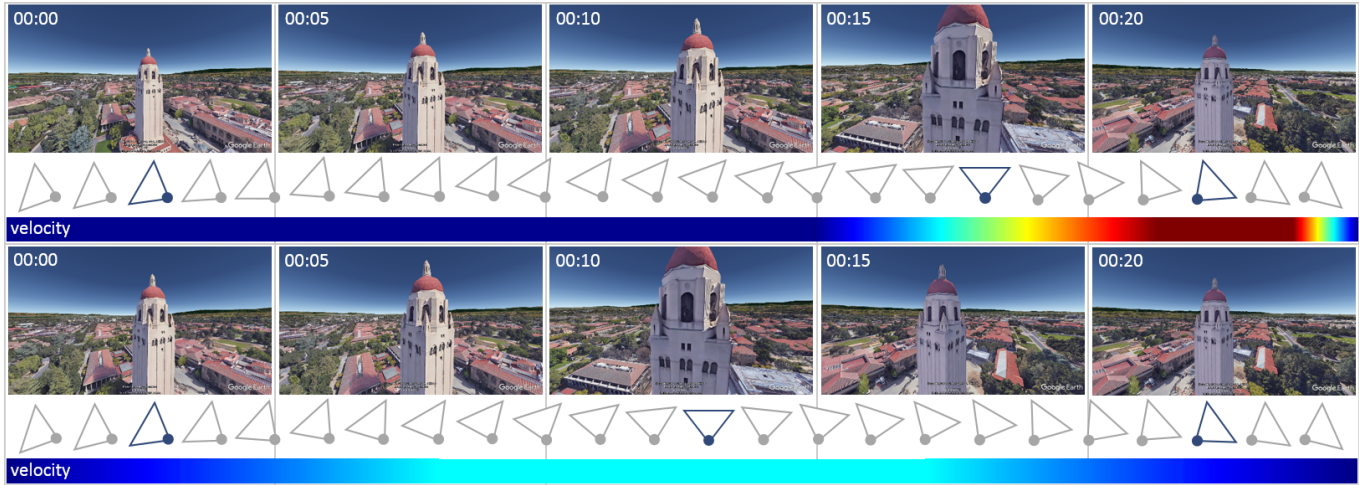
00:00
Google Earth

00:05
Google Earth

00:10
Google Earth

00:15
Google Earth

00:20
Google Earth

velocity

00:00
Google Earth

00:05
Google Earth

00:10
Google Earth

00:15
Google Earth

00:20
Google Earth

velocity